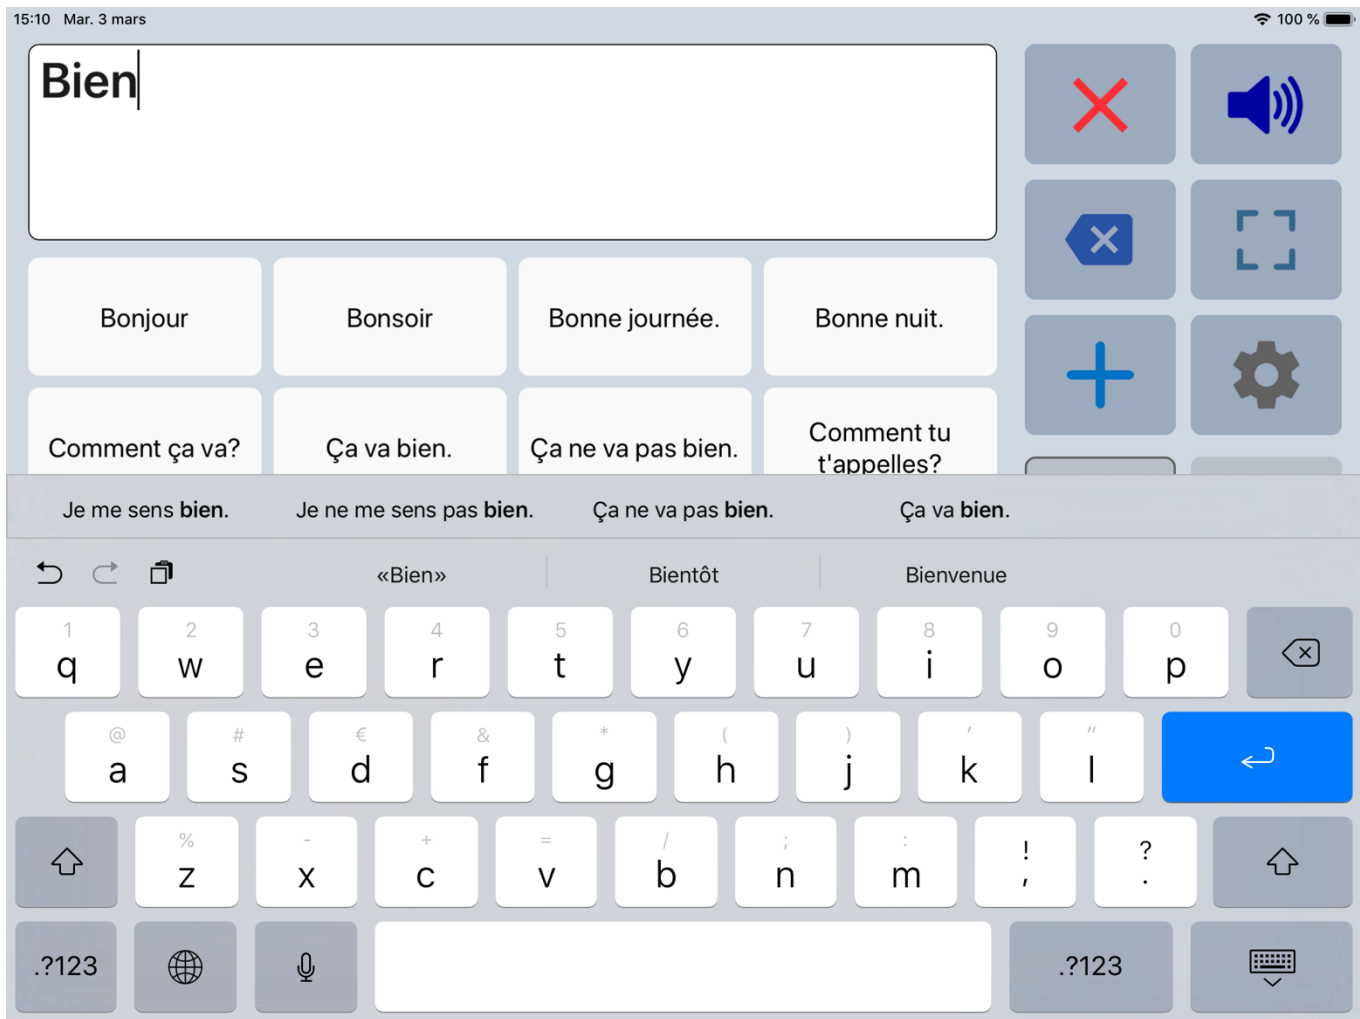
15:10 Mar. 3 mars

100 %

Bien

Bonjour

Bonsoir

Bonne journée.

Bonne nuit.

Comment ça va?

Ça va bien.

Ça ne va pas bien.

Comment tu t'appelles?

Je me sens **bien**.

Je ne me sens pas **bien**.

Ça ne va pas **bien**.

Ça va **bien**.

«Bien»

Bientôt

Bienvenue

| 1 q | 2 w | 3 e | 4 r | 5 t | 6 y | 7 u | 8 i | 9 o | 0 p |

| @ a | # s | € d | & f | * g | ( h | ) j | ' k | " l |

| % z | - x | + c | = v | / b | ; n | : m | ! , | ? . |

.?123

.?123